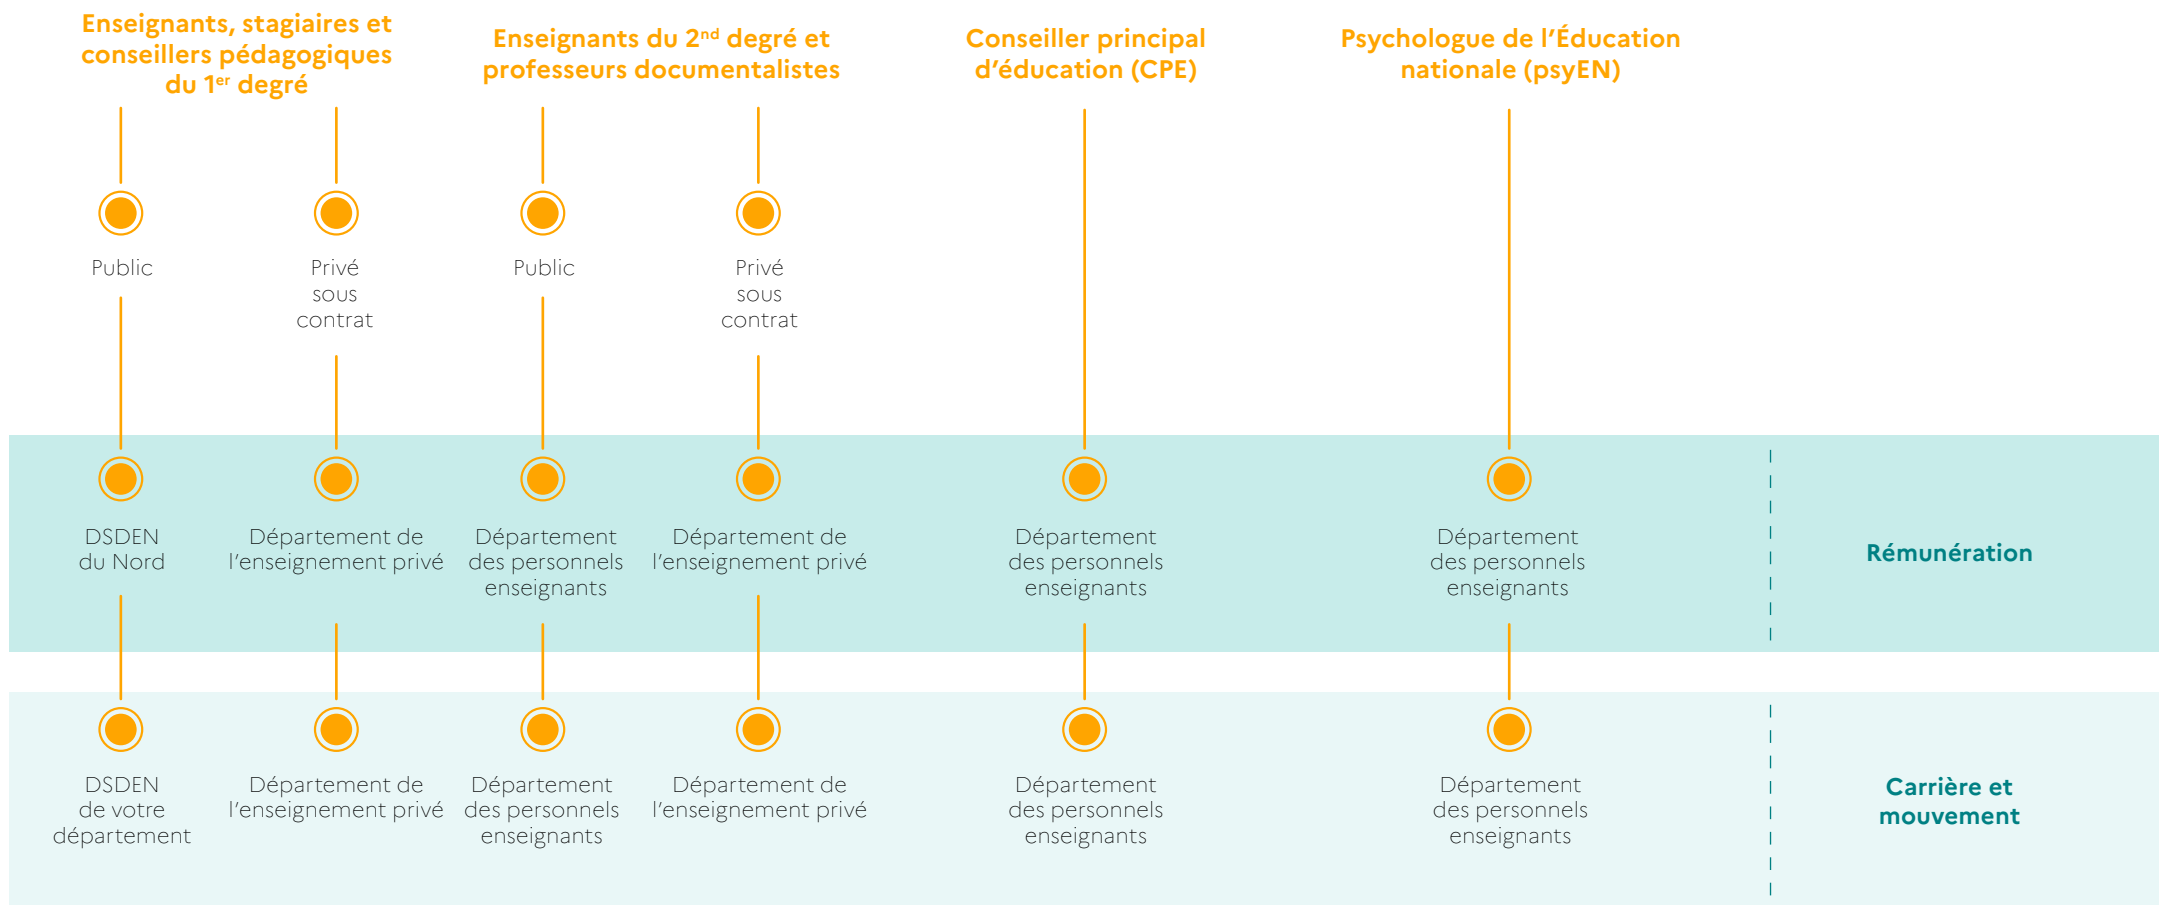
Enseignants, stagiaires et conseillers pédagogiques du 1$^{er}$ degré

Enseignants du 2$^{nd}$ degré et professeurs documentalistes

Conseiller principal d'éducation (CPE)

Psychologue de l'Éducation nationale (psyEN)

Public

Privé sous contrat

Public

Privé sous contrat

DSDEN du Nord

Département de l'enseignement privé

Département des personnels enseignants

Département de l'enseignement privé

Département des personnels enseignants

Département des personnels enseignants

Rémunération

DSDEN de votre département

Département de l'enseignement privé

Département des personnels enseignants

Département de l'enseignement privé

Département des personnels enseignants

Département des personnels enseignants

Carrière et mouvement